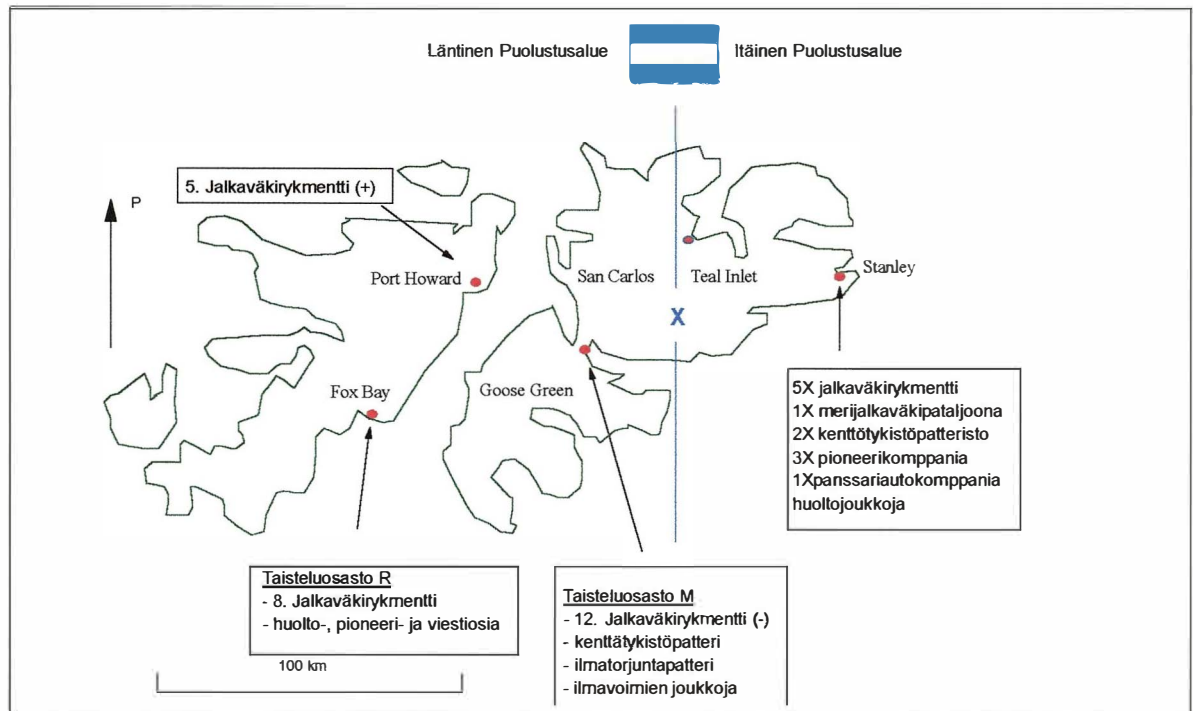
Läntinen Puolustusalue

Itäinen Puolustusalue

P

5. Jalkaväkirykmentti (+)

Port Howard

San Carlos

Teal Inlet

Stanley

X

Fox Bay

Goose Green

5X jalkaväkirykmentti
1X merijalkaväkipataljoona
2X kenttätykistöpatteristo
3X pioneerikomppania
1Xpanssariautokomppania
huoltojoukkoja

Taisteluosasto R
- 8. Jalkaväkirykmentti
- huolto-, pioneeri- ja viestiosia

Taisteluosasto M
- 12. Jalkaväkirykmentti (-)
- kenttätykistöpatteri
- ilmatorjuntapatteri
- ilmavoimien joukkoja

100 km